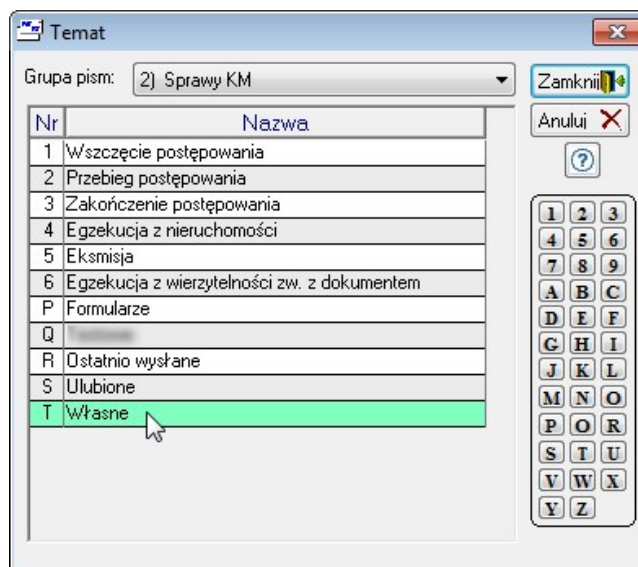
Temat

Grupa pism: 2) Sprawy KM

| Nr | Nazwa |
|---|---|
| 1 | Wszczęcie postępowania |
| 2 | Przebieg postępowania |
| 3 | Zakończenie postępowania |
| 4 | Egzekucja z nieruchomości |
| 5 | Eksmisja |
| 6 | Egzekucja z wierzytelności zw. z dokumentem |
| P | Formularze |
| Q | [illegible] |
| R | Ostatnio wysłane |
| S | Ulubione |
| T | Własne |

Zamknij
Anuluj
?

1 2 3
4 5 6
7 8 9
A B C
D E F
G H I
J K L
M N O
P Q R
S T U
V W X
Y Z